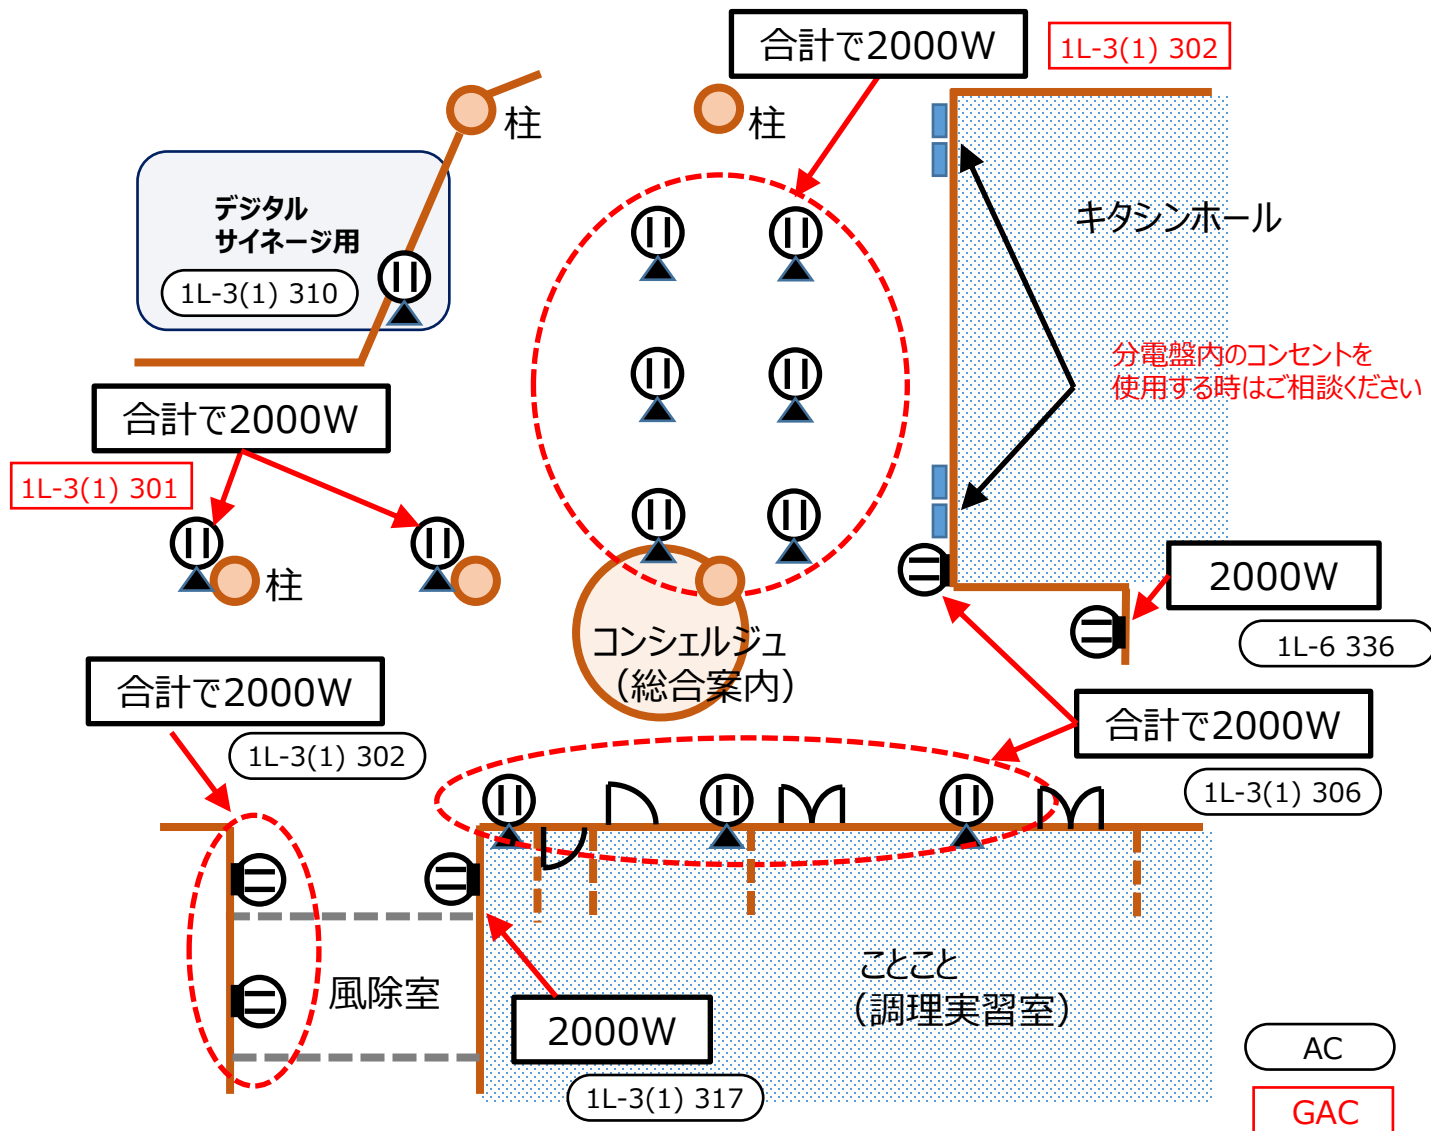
合計で2000W

1L-3(1) 302

柱

柱

デジタル
サイネージ用

1L-3(1) 310

キタシンホール

分電盤内のコンセントを
使用する時はご相談ください

合計で2000W

1L-3(1) 301

柱

コンシェルジュ
(総合案内)

2000W

1L-6 336

合計で2000W

1L-3(1) 302

合計で2000W

1L-3(1) 306

風除室

ことこと
(調理実習室)

2000W

1L-3(1) 317

AC

GAC